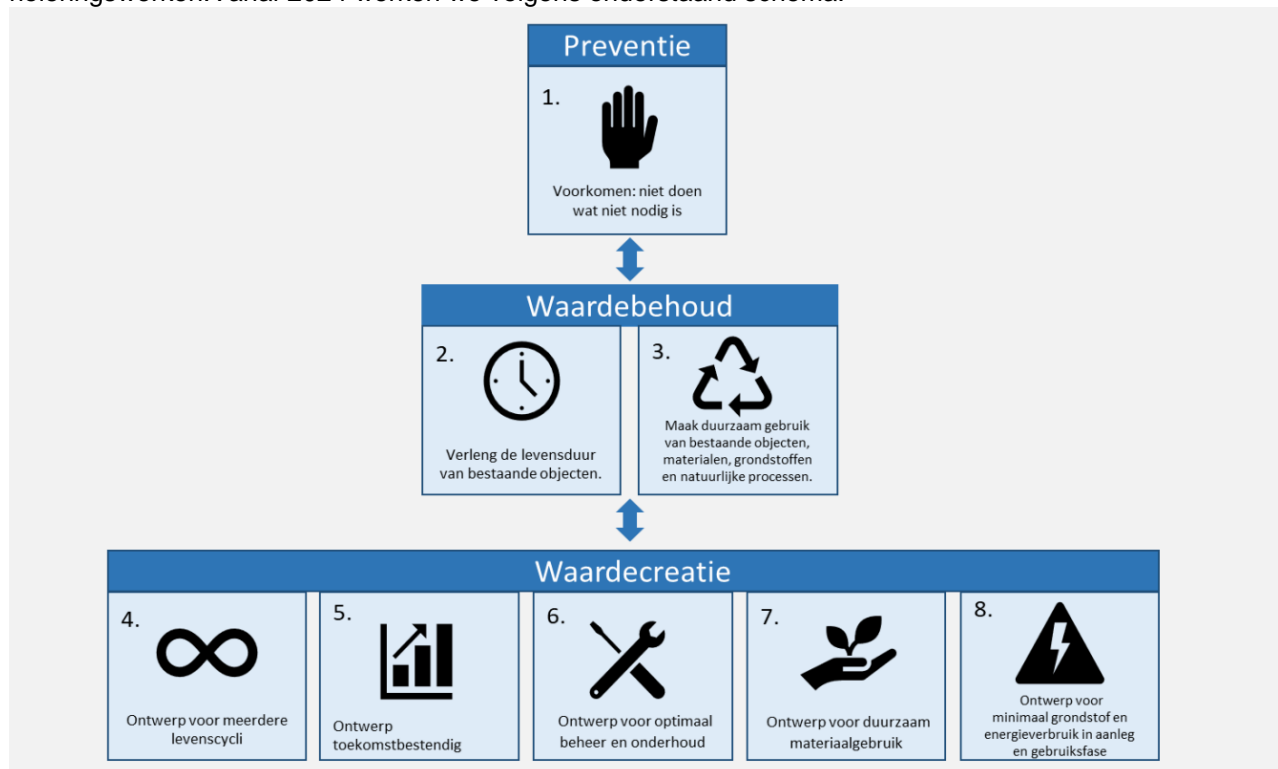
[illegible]

Preventie

1.

Voorkomen: niet doen wat niet nodig is

Waardebehoud

2.

Verleng de levensduur van bestaande objecten.

3.

Maak duurzaam gebruik van bestaande objecten, materialen, grondstoffen en natuurlijke processen.

Waardecreatie

4.

Ontwerp voor meerdere levenscycli

5.

Ontwerp toekomstbestendig

6.

Ontwerp voor optimaal beheer en onderhoud

7.

Ontwerp voor duurzaam materiaalgebruik

8.

Ontwerp voor minimaal grondstof en energieverbruik in aanleg en gebruiksfase